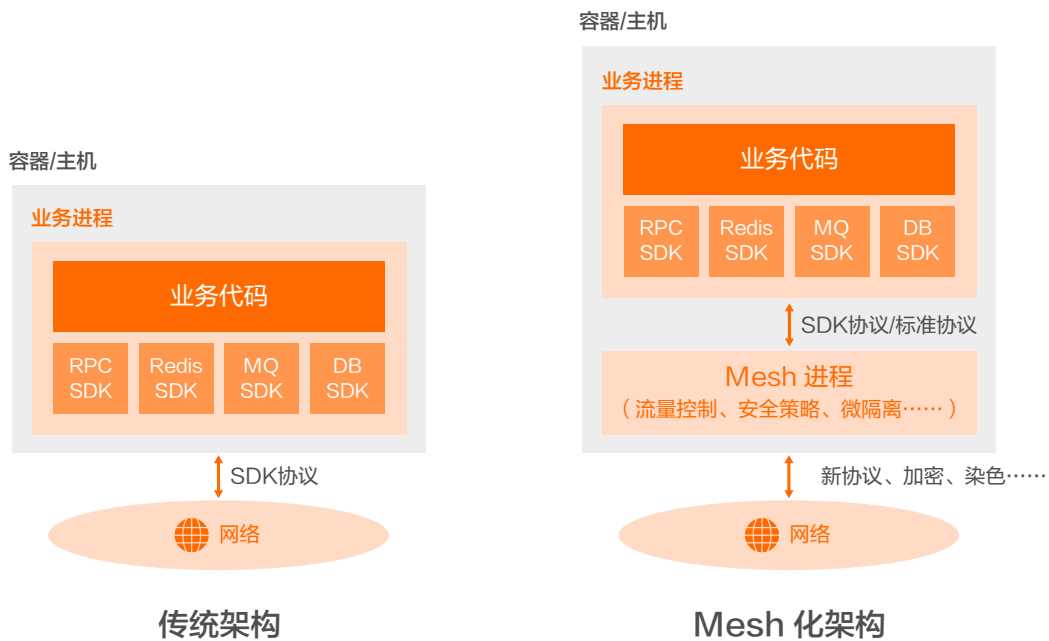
容器/主机

业务进程

业务代码

RPC SDK

Redis SDK

MQ SDK

DB SDK

SDK协议

网络

传统架构

容器/主机

业务进程

业务代码

RPC SDK

Redis SDK

MQ SDK

DB SDK

SDK协议/标准协议

Mesh 进程
（流量控制、安全策略、微隔离……）

新协议、加密、染色……

网络

Mesh 化架构